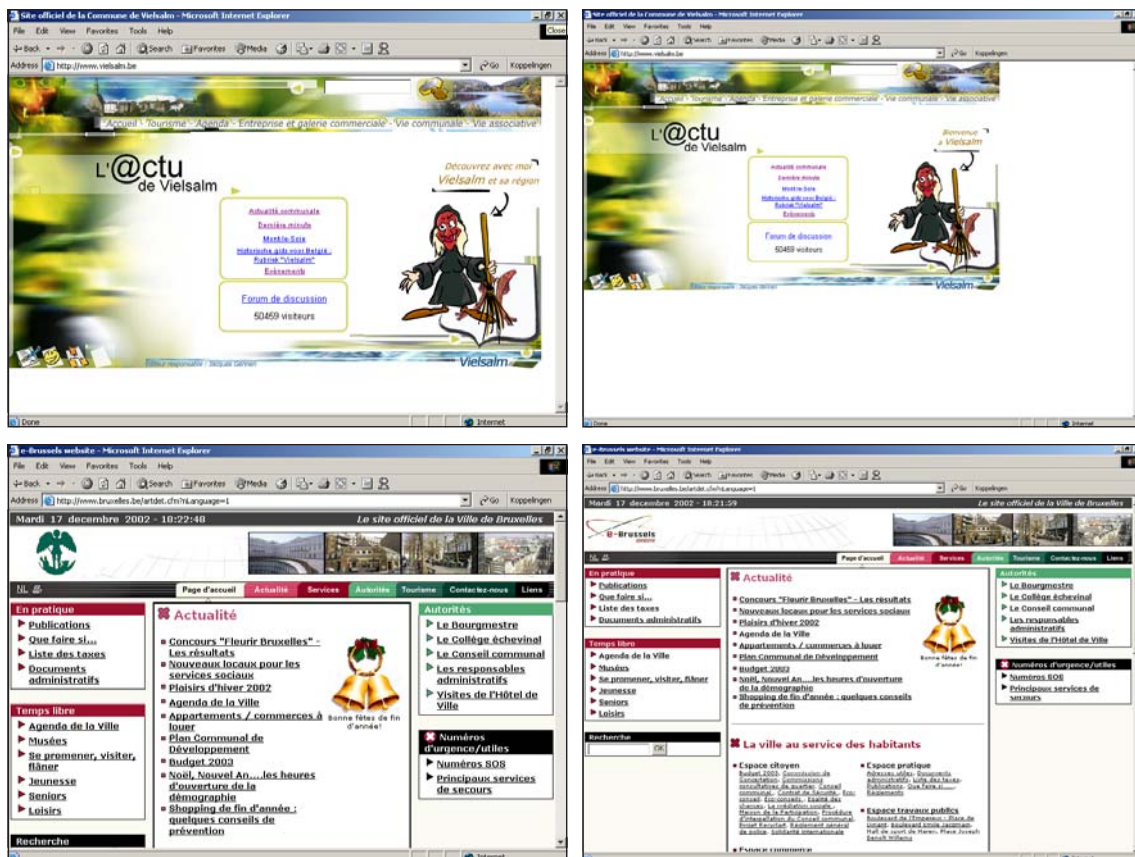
Site officiel de la Commune de Vielsalm - Microsoft Internet Explorer

File Edit View Favorites Tools Help

Close

Back Search Favorites Media

Address http://www.vielsalm.be

Go Koppelingen

Accueil - Tourisme - Agenda - Entreprise et galerie commerciale - Vie communale - Vie associative

L'@ctu de Vielsalm

Découvrez avec moi Vielsalm et sa région

Actualité communale

Dernière minute

Mont-le-Soie

Historische gids voor België - Rubriek "Vielsalm"

Enseignement

Forum de discussion

50459 visiteurs

Vielsalm

Done

Internet

Site officiel de la Commune de Vielsalm - Microsoft Internet Explorer

File Edit View Favorites Tools Help

Address http://www.vielsalm.be

Go Koppelingen

Accueil - Tourisme - Agenda - Entreprise et galerie commerciale - Vie communale - Vie associative

L'@ctu de Vielsalm

Bienvenue à Vielsalm

Actualité communale

Dernière minute

Mont-le-Soie

Historische gids voor België - Rubriek "Vielsalm"

Enseignement

Forum de discussion

50459 visiteurs

Vielsalm

Done

Internet

e-Brussels website - Microsoft Internet Explorer

File Edit View Favorites Tools Help

Back Search Favorites Media

Address http://www.bruxelles.be/artdet.cfm?nLanguage=1

Go Koppelingen

Mardi 17 decembre 2002 - 18:22:48

Le site officiel de la Ville de Bruxelles

NL

Page d'accueil | Actualité | Services | Autorités | Tourisme | Contactez-nous | Liens

En pratique

Publications

Que faire si...

Liste des taxes

Documents administratifs

Temps libre

Agenda de la Ville

Musées

Se promener, visiter, flâner

Jeunesse

Seniors

Loisirs

Recherche

Actualité

Concours "Fleurir Bruxelles" - Les résultats

Nouveaux locaux pour les services sociaux

Plaisirs d'hiver 2002

Agenda de la Ville

Appartements / commerces à louer

Plan Communal de Développement

Budget 2003

Noël, Nouvel An....les heures d'ouverture de la démographie

Shopping de fin d'année : quelques conseils de prévention

Bonne fêtes de fin d'année!

Autorités

Le Bourgmestre

Le Collège échevinal

Le Conseil communal

Les responsables administratifs

Visites de l'Hôtel de Ville

Numéros d'urgence/utiles

Numéros SOS

Principaux services de secours

Internet

e-Brussels website - Microsoft Internet Explorer

File Edit View Favorites Tools Help

Address http://www.bruxelles.be/artdet.cfm?nLanguage=1

Go Koppelingen

Mardi 17 decembre 2002 - 18:21:59

Le site officiel de la Ville de Bruxelles

e-Brussels

NL

Page d'accueil | Actualité | Services | Autorités | Tourisme | Contactez-nous | Liens

En pratique

Publications

Que faire si...

Liste des taxes

Documents administratifs

Temps libre

Agenda de la Ville

Musées

Se promener, visiter, flâner

Jeunesse

Seniors

Loisirs

Recherche

OK

Actualité

Concours "Fleurir Bruxelles" - Les résultats

Nouveaux locaux pour les services sociaux

Plaisirs d'hiver 2002

Agenda de la Ville

Appartements / commerces à louer

Plan Communal de Développement

Budget 2003

Noël, Nouvel An....les heures d'ouverture de la démographie

Shopping de fin d'année : quelques conseils de prévention

Bonne fêtes de fin d'année!

Autorités

Le Bourgmestre

Le Collège échevinal

Le Conseil communal

Les responsables administratifs

Visites de l'Hôtel de Ville

Numéros d'urgence/utiles

Numéros SOS

Principaux services de secours

La ville au service des habitants

Espace citoyen

Budget 2003, Commission de Concertation, Commissions consultatives de quartier, Conseil communal, Contrat de Sécurité, Eco-conseil, Eco-conseils, Egalité des chances, Le médiation sociale, Maison de la Participation, Procédure d'interpellation du Conseil communal, Recueil Barbier, Règlement général de police, Solidarité internationale

Espace pratique

Adresses utiles, Documents administratifs, Liste des taxes, Publications, Que faire si..., Règlements

Espace travaux publics

Boulevard de l'Empereur - Place de Loncent, boulevard Emile Jacqmain, Hall de Sport de Haren, Place Joseph Benoît Willems

Espace commerce

Internet